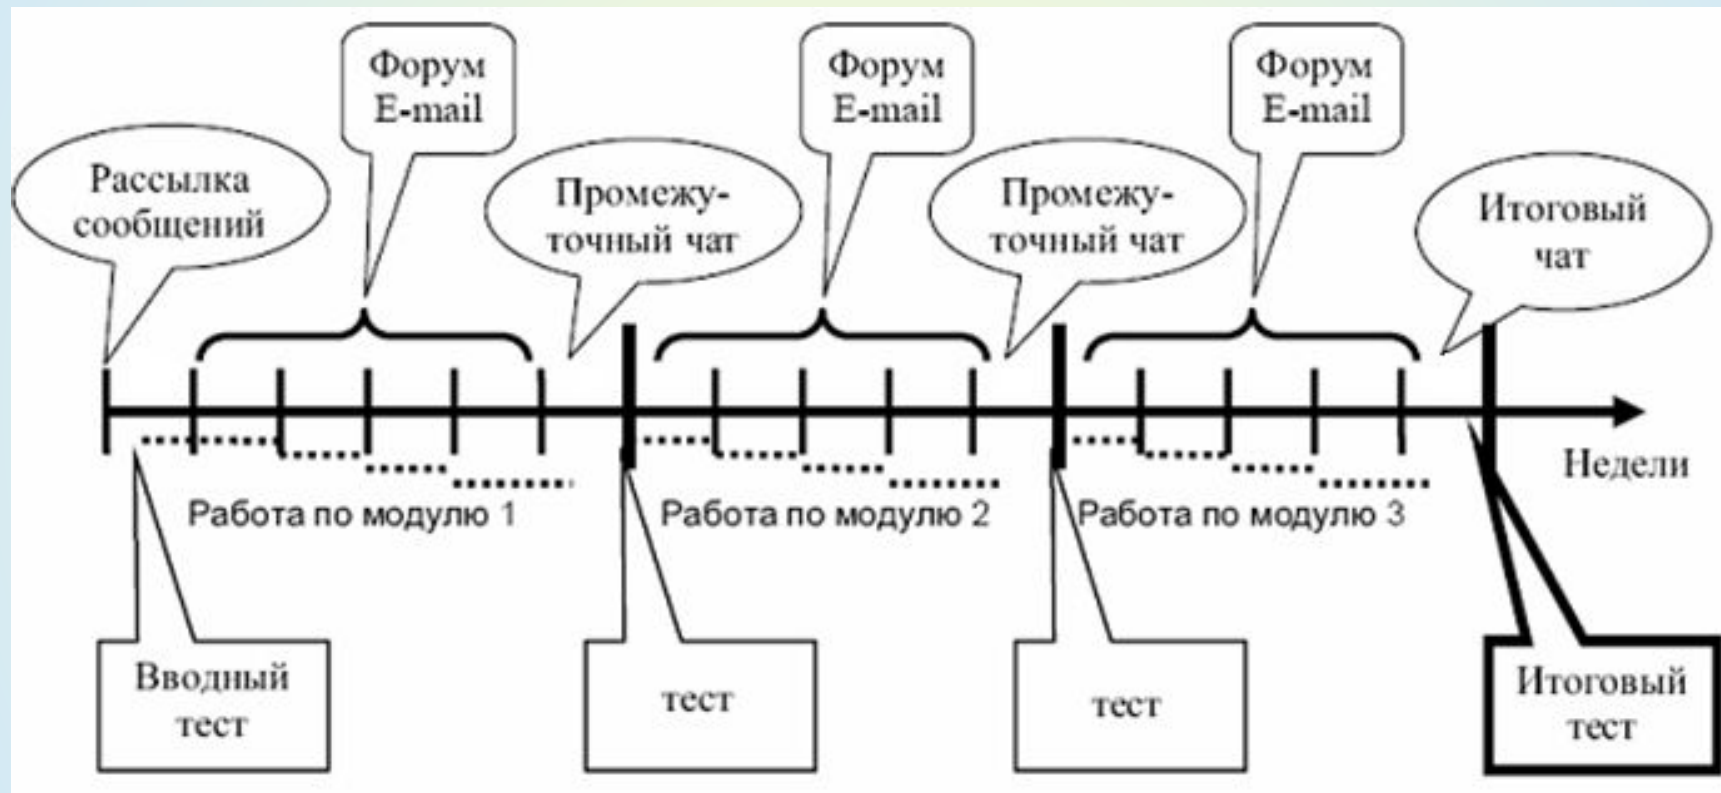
Форум E-mail

Форум E-mail

Форум E-mail

Рассылка сообщений

Промежуточный чат

Промежуточный чат

Итоговый чат

Недели

Работа по модулю 1

Работа по модулю 2

Работа по модулю 3

Вводный тест

тест

тест

Итоговый тест